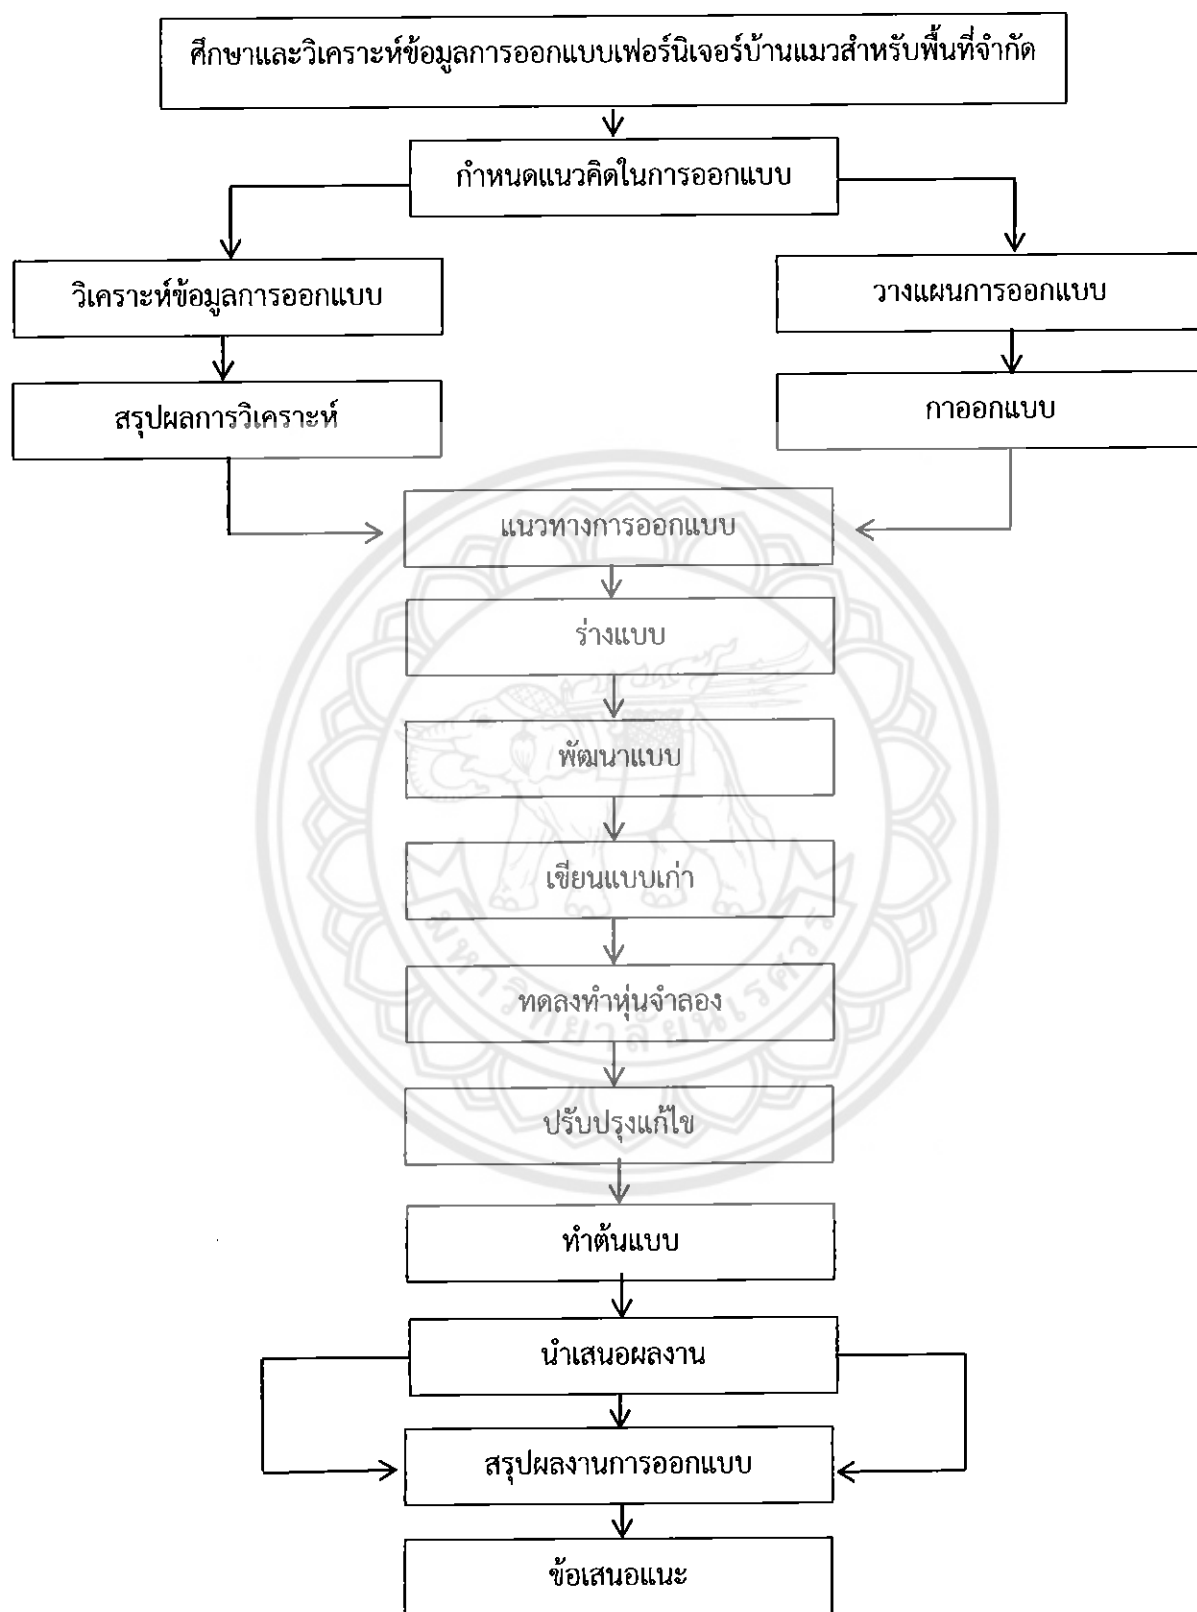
ศึกษาและวิเคราะห์ข้อมูลการออกแบบเฟอร์นิเจอร์บ้านแมวสำหรับพื้นที่จำกัด

กำหนดแนวคิดในการออกแบบ

วิเคราะห์ข้อมูลการออกแบบ

วางแผนการออกแบบ

สรุปผลการวิเคราะห์

กาออกแบบ

แนวทางการออกแบบ

ร่างแบบ

พัฒนาแบบ

เขียนแบบเก่า

ทดลงทำหุ่นจำลอง

ปรับปรุงแก้ไข

ทำต้นแบบ

นำเสนอผลงาน

สรุปผลงานการออกแบบ

ข้อเสนอแนะ